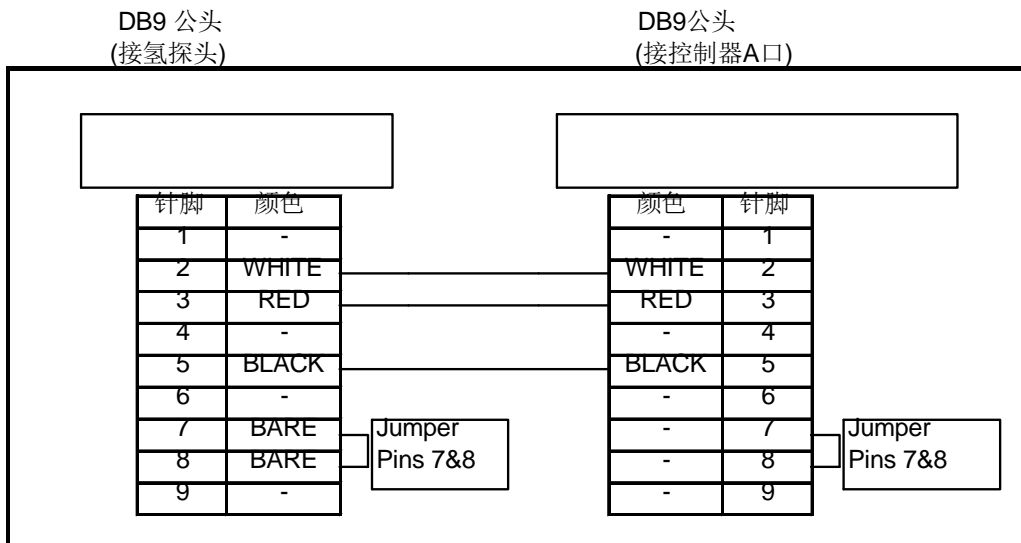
DB9 公头
(接氢探头)

DB9公头
(接控制器A口)

| 针脚 | 颜色 |
|---|---|
| 1 | - |
| 2 | WHITE |
| 3 | RED |
| 4 | - |
| 5 | BLACK |
| 6 | - |
| 7 | BARE |
| 8 | BARE |
| 9 | - |

Jumper Pins 7&8

| 颜色 | 针脚 |
|---|---|
| - | 1 |
| WHITE | 2 |
| RED | 3 |
| - | 4 |
| BLACK | 5 |
| - | 6 |
| - | 7 |
| - | 8 |
| - | 9 |

Jumper Pins 7&8